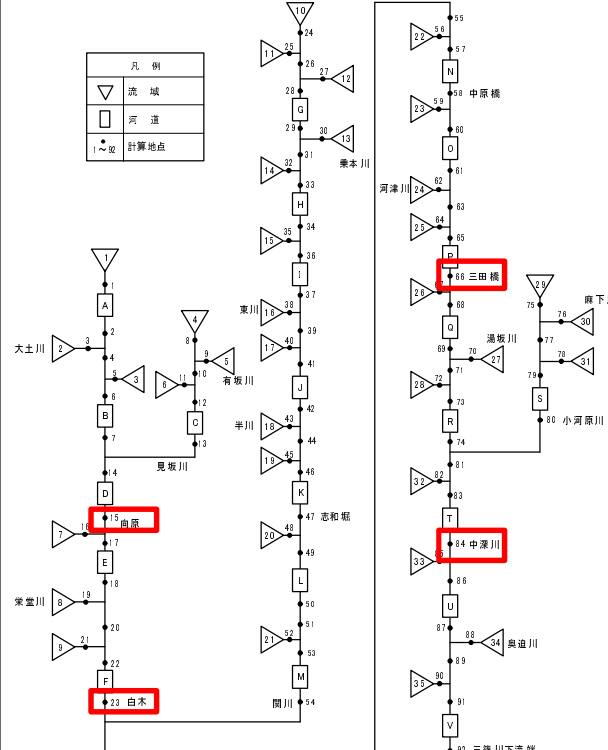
凡　例

流　域

河　道

1〜92 計算地点

1
1
A
2
大土川 2 3
4
5 3
6
B
7
14
D
15 向原
7 16
17
E
18
常堂川 8 19
20
9 21
22
F
23 白木

4
8
9 5
6 11 10 有坂川
12
C
13
見坂川

10
24
11 25
26
27 12
28
G
29
30 13
31 乗本川
14 32
33
H
34
15 35
36
I
37
東川 16 38
39
17 40
41
J
42
半川 18 43
44
19 45
46
K
47 志和堀
20 48
49
L
50
51
21 52
53
M
関川 54

55
22 56
57
N
58 中原橋
23 59
60
O
61
河津川 24 62
63
25 64
65
P
66 三田橋
26 67
68
Q
69
70 湯坂川
71 27
28 72
73
R
74
81
32 82
83
T
84 中深川
33 85
86
U
87
88 奥迫川
89 34
35 90
91
V
92 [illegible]

29
75
76 30 麻下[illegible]
77
78 31
79
S
80 小河原川